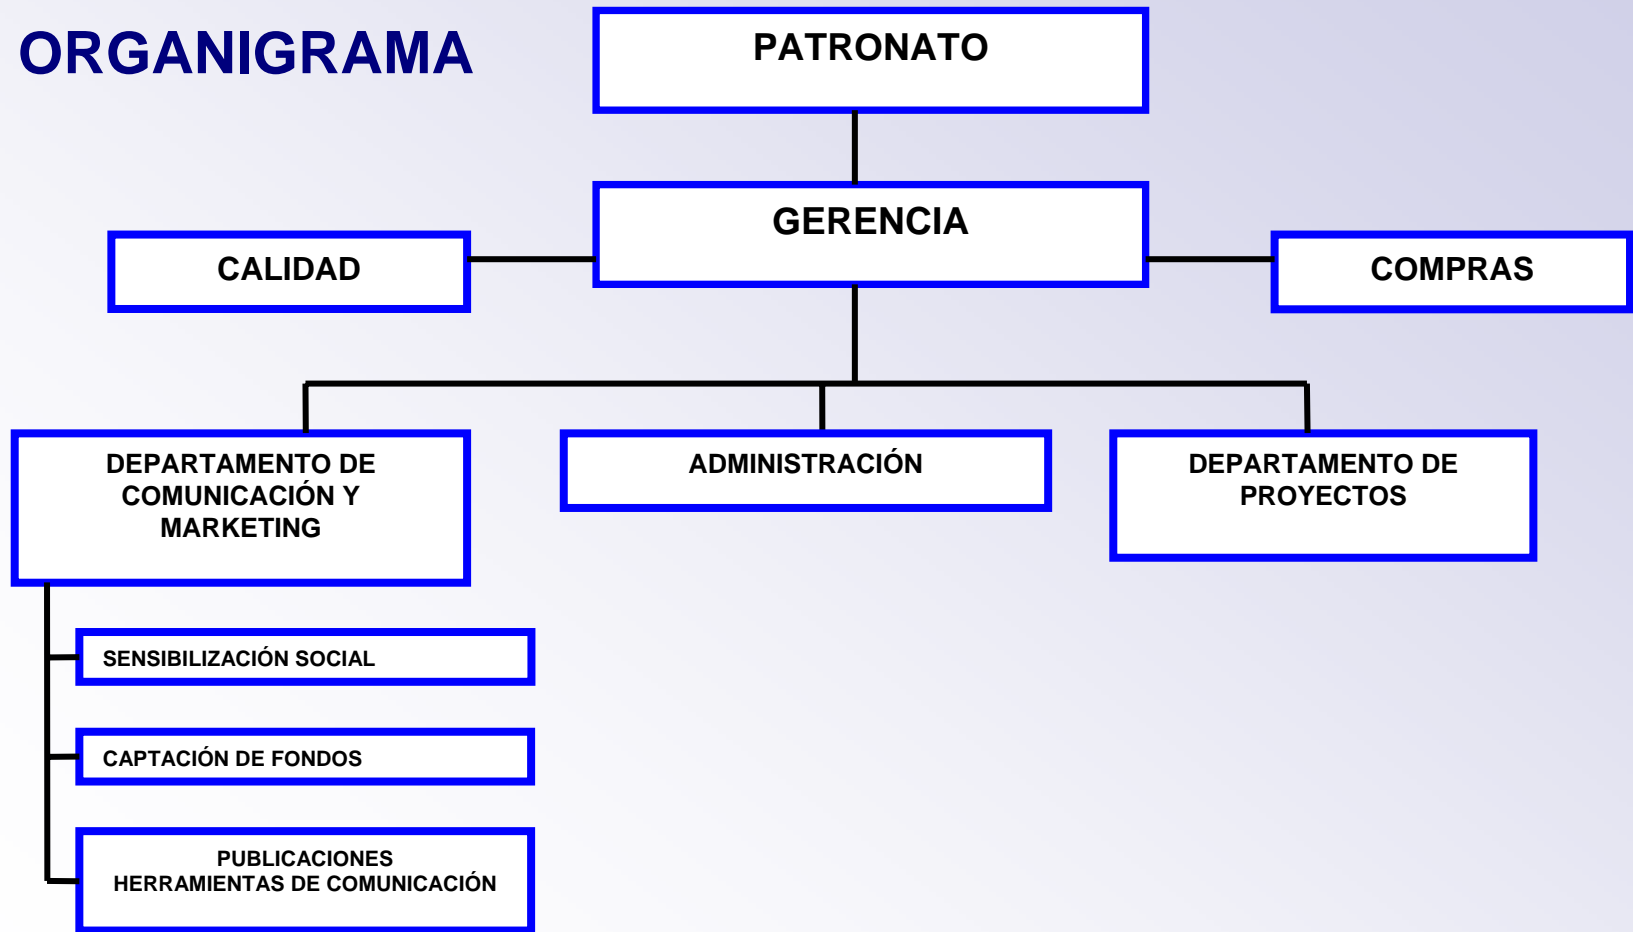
ORGANIGRAMA

PATRONATO

GERENCIA

CALIDAD

COMPRAS

DEPARTAMENTO DE COMUNICACIÓN Y MARKETING

ADMINISTRACIÓN

DEPARTAMENTO DE PROYECTOS

SENSIBILIZACIÓN SOCIAL

CAPTACIÓN DE FONDOS

PUBLICACIONES
HERRAMIENTAS DE COMUNICACIÓN